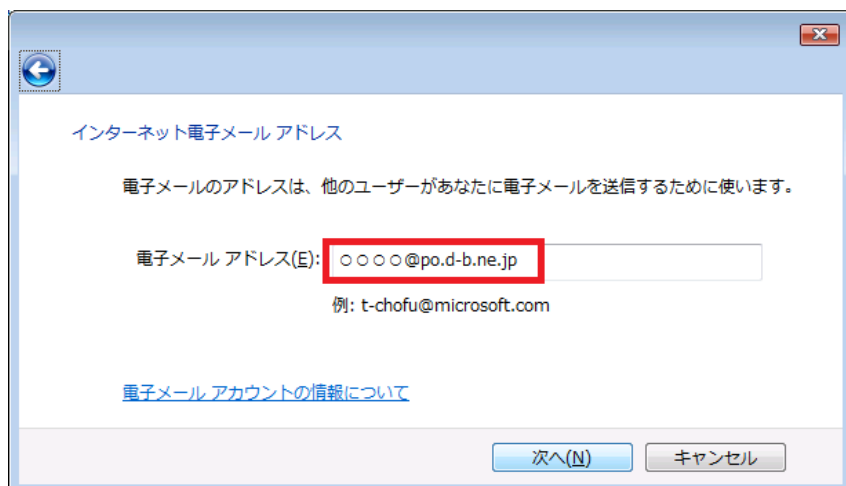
インターネット電子メール アドレス

電子メールのアドレスは、他のユーザーがあなたに電子メールを送信するために使います。

電子メール アドレス(E): ○○○○@po.d-b.ne.jp

例: t-chofu@microsoft.com

電子メール アカウントの情報について

次へ(N)

キャンセル